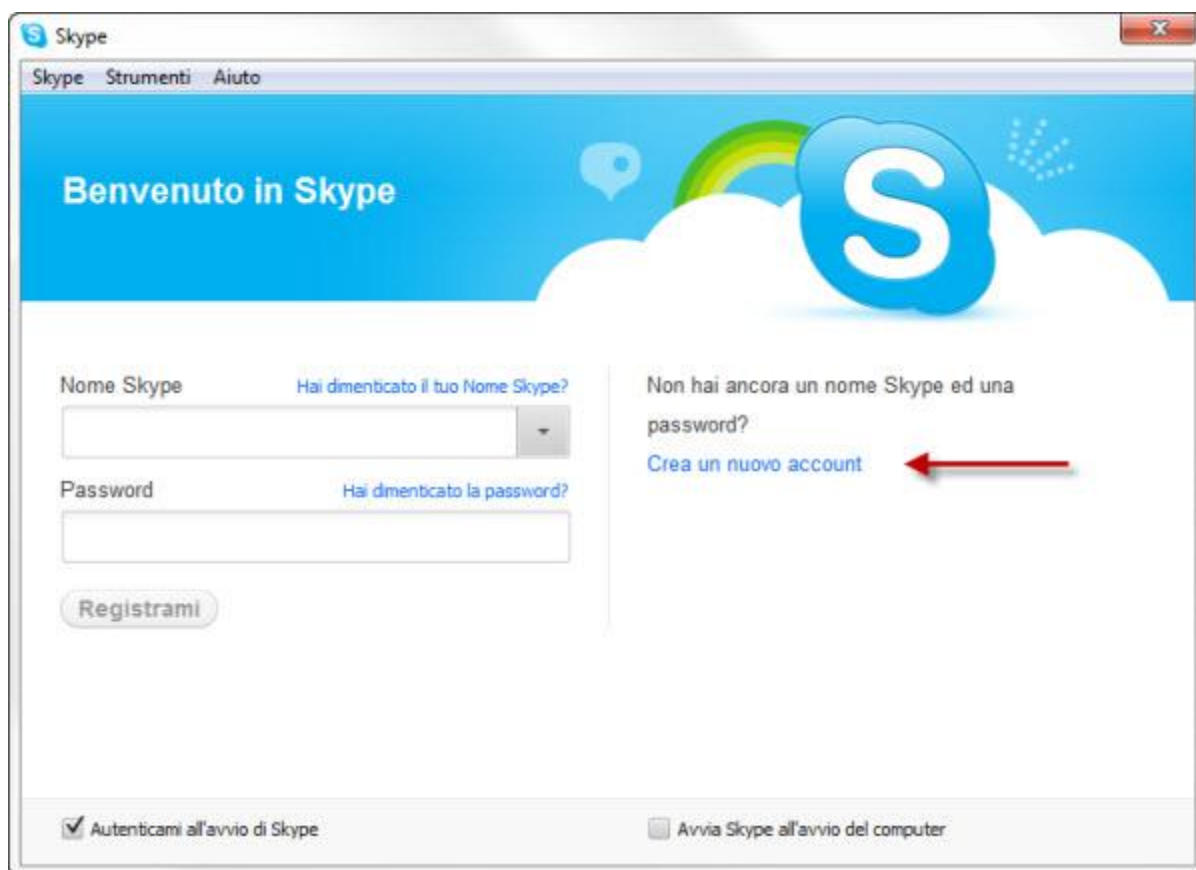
Skype

Skype Strumenti Aiuto

Benvenuto in Skype

S

Nome Skype

Hai dimenticato il tuo Nome Skype?

Password

Hai dimenticato la password?

Registrami

Non hai ancora un nome Skype ed una password?

Crea un nuovo account

Autenticami all'avvio di Skype

Avvia Skype all'avvio del computer